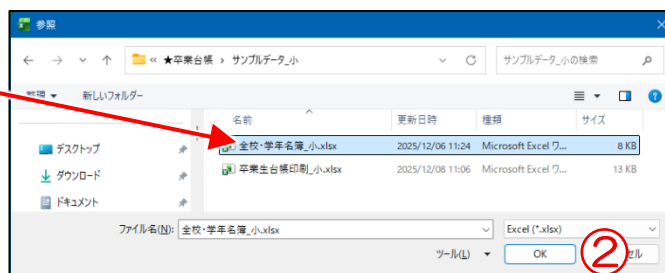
参照

« ★卒業台帳 › サンプルデータ_小

サンプルデータ_小の検索

整理 ▾ 新しいフォルダー

| 名前 | 更新日時 | 種類 | サイズ |
|---|---|---|---|
| 全校・学年名簿_小.xlsx | 2025/12/06 11:24 | Microsoft Excel ワ... | 8 KB |
| 卒業生台帳印刷_小.xlsx | 2025/12/08 11:06 | Microsoft Excel ワ... | 13 KB |

デスクトップ
ダウンロード
ドキュメント

ファイル名(N): 全校・学年名簿_小.xlsx

Excel (*.xlsx)

ツール(L) ▾

OK

②

セル